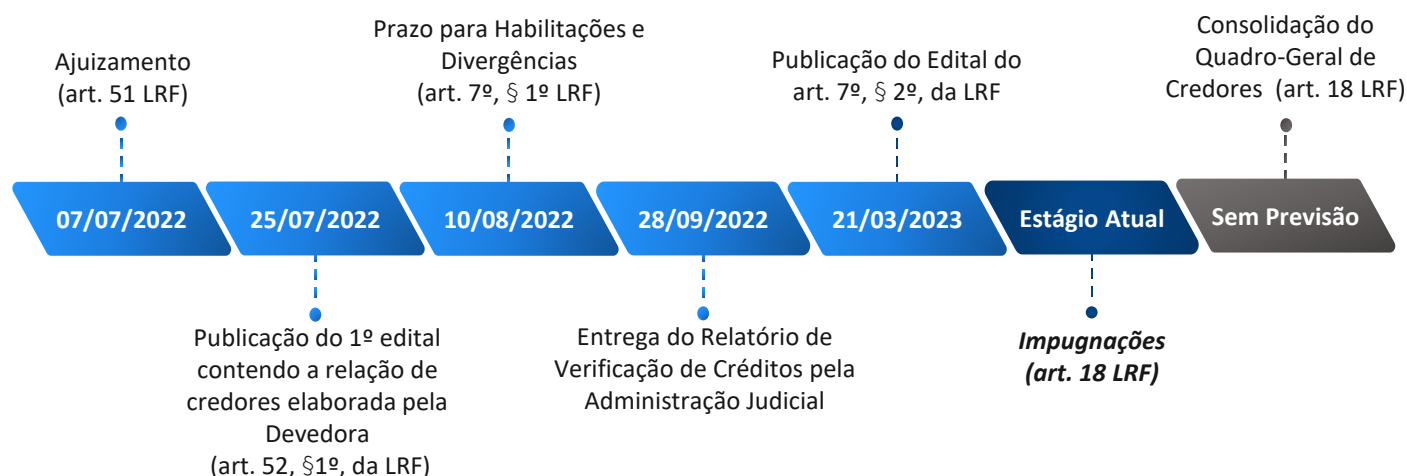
Ajuizamento
(art. 51 LRF)

07/07/2022

25/07/2022

Publicação do 1º edital contendo a relação de credores elaborada pela Devedora
(art. 52, §1º, da LRF)

Prazo para Habilitações e Divergências
(art. 7º, § 1º LRF)

10/08/2022

28/09/2022

Entrega do Relatório de Verificação de Créditos pela Administração Judicial

Publicação do Edital do art. 7º, § 2º, da LRF

21/03/2023

Estágio Atual

*Impugnações*
*(art. 18 LRF)*

Consolidação do Quadro-Geral de Credores (art. 18 LRF)

Sem Previsão